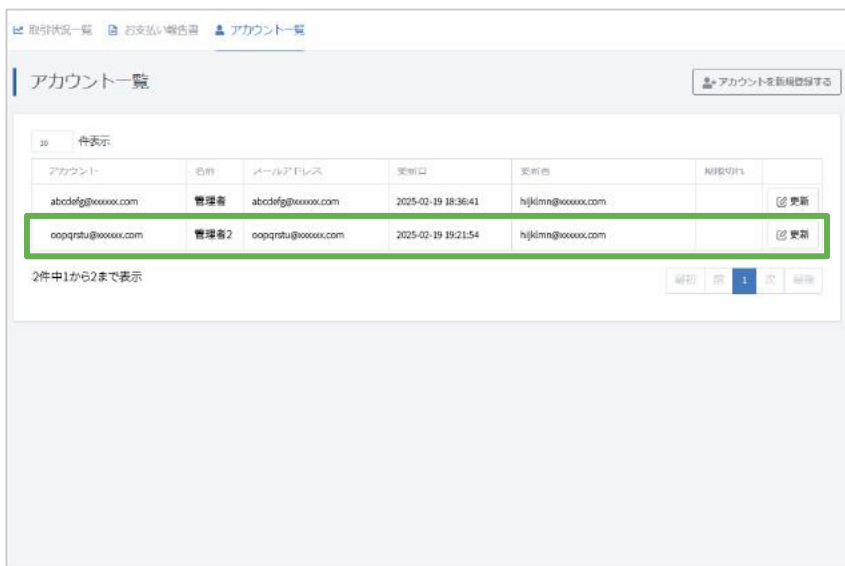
取引状況一覧　お支払い報告書　アカウント一覧

アカウント一覧

アカウントを新規登録する

10 件表示

| アカウント | 名前 | メールアドレス | 更新日 | 更新者 | 期限切れ | |
|---|---|---|---|---|---|---|
| abcdefg@xxxxxx.com | 管理者 | abcdefg@xxxxxx.com | 2025-02-19 18:36:41 | hijklmn@xxxxxx.com | | 更新 |
| oopqrstu@xxxxxx.com | 管理者2 | oopqrstu@xxxxxx.com | 2025-02-19 19:21:54 | hijklmn@xxxxxx.com | | 更新 |

2件中1から2まで表示

最初　前　1　次　最後